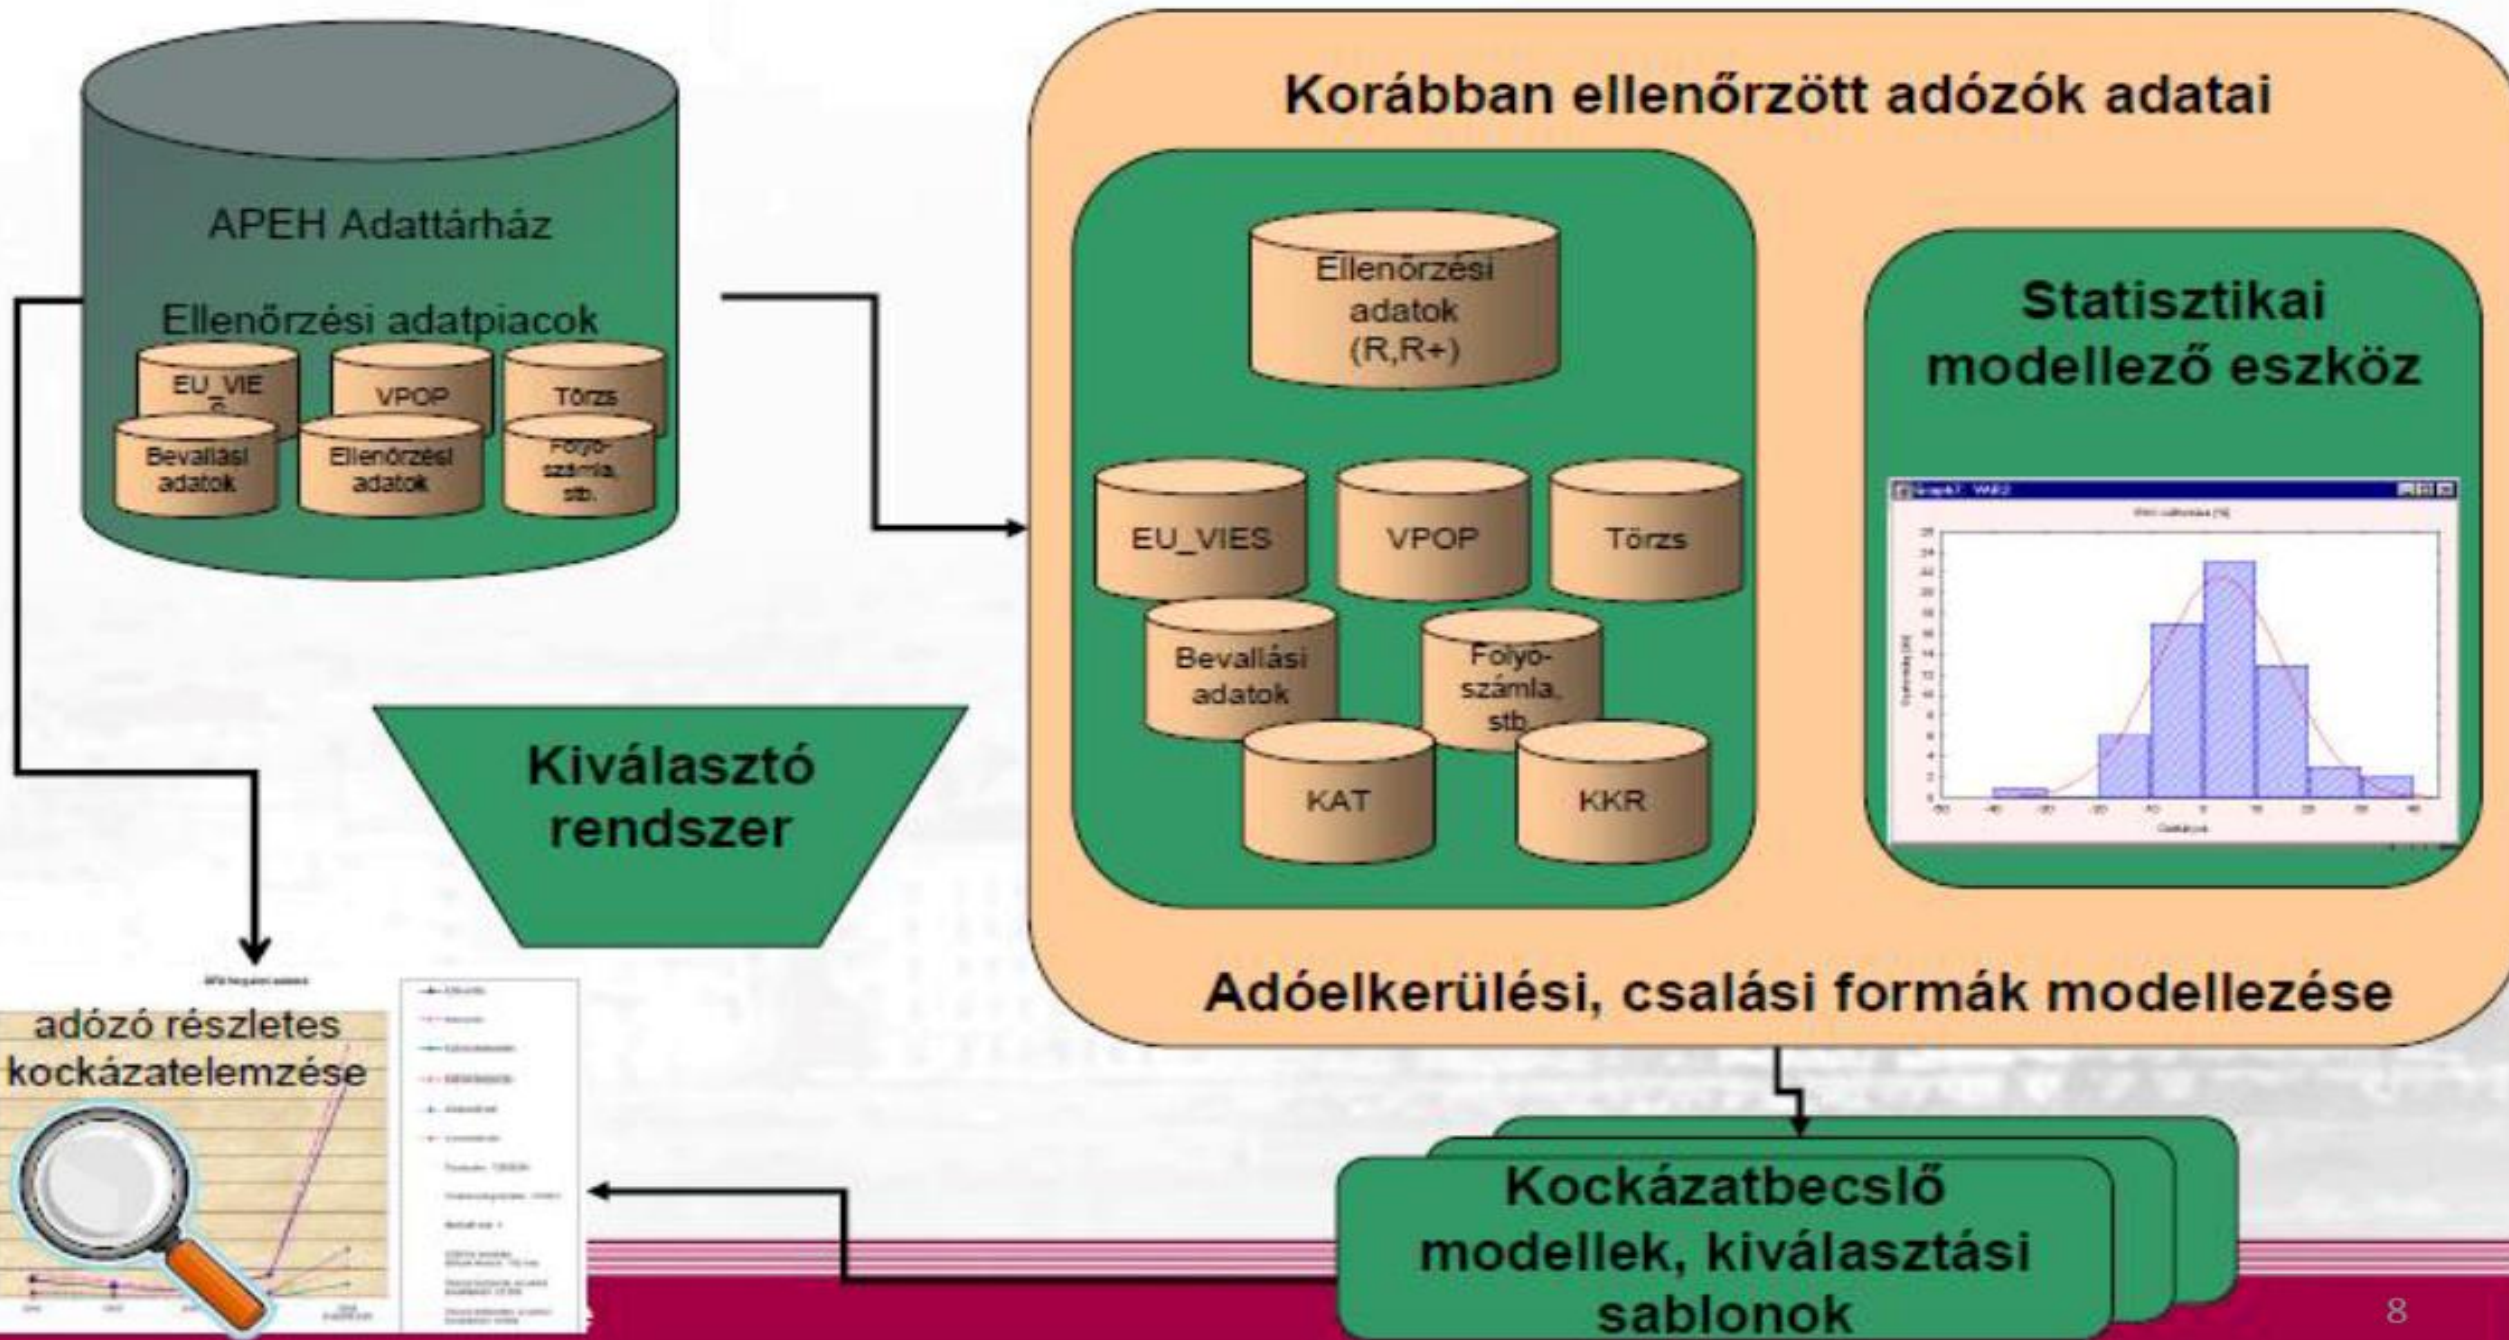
APEH Adattárház

Ellenőrzési adatpiacok

EU_VIES

VPOP

Törzs

Bevallási adatok

Ellenőrzési adatok

Folyószámla, stb.

Korábban ellenőrzött adózók adatai

Ellenőrzési adatok (R,R+)

EU_VIES

VPOP

Törzs

Bevallási adatok

Folyószámla, stb.

KAT

KKR

Statisztikai modellező eszköz

Adóelkerülési, csalási formák modellezése

Kiválasztó rendszer

adózó részletes kockázatelemzése

Kockázatbecslő modellek, kiválasztási sablonok

8